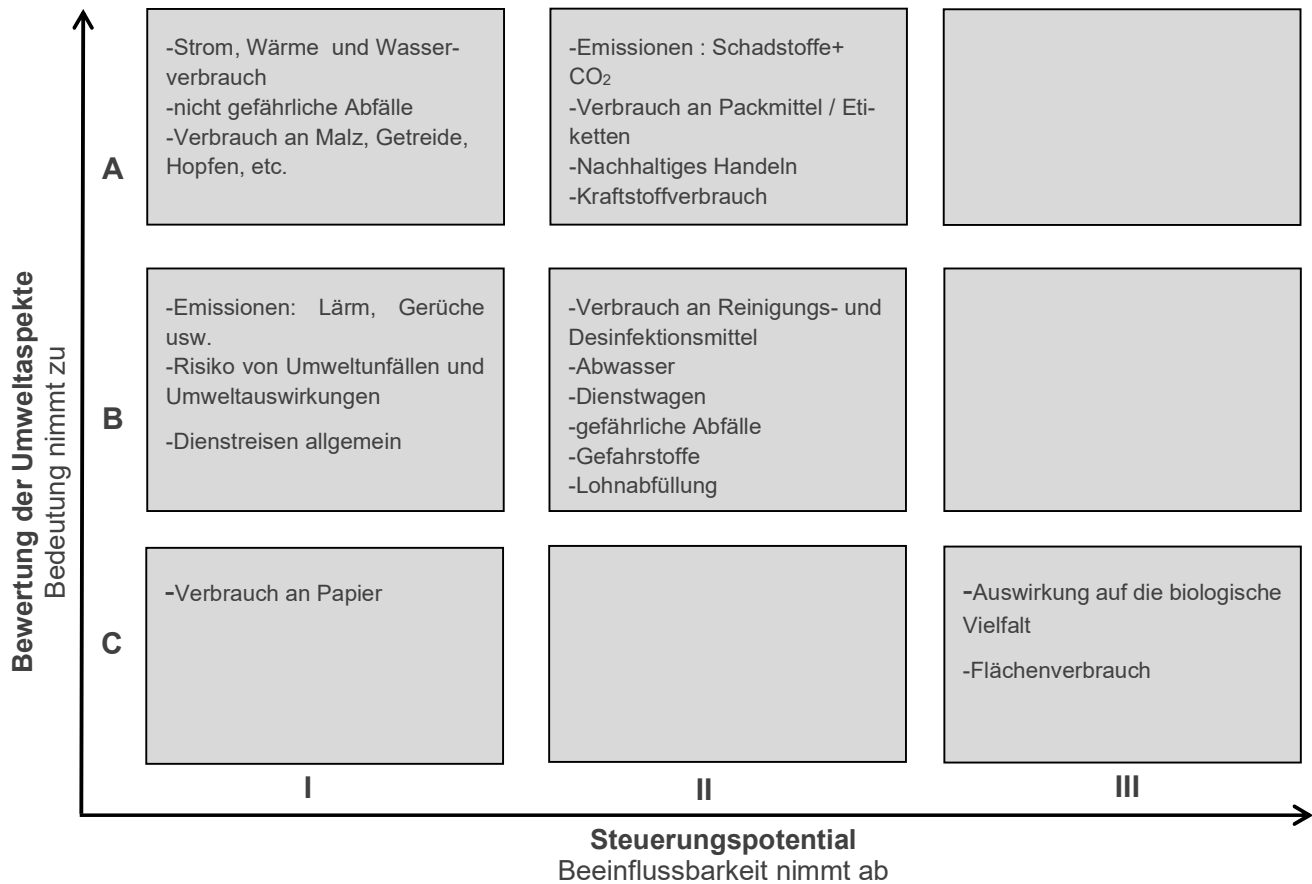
Bewertung der Umweltaspekte
Bedeutung nimmt zu

|   | I | II | III |
|---|---|---|---|
| A | -Strom, Wärme und Wasserverbrauch<br>-nicht gefährliche Abfälle<br>-Verbrauch an Malz, Getreide, Hopfen, etc. | -Emissionen : Schadstoffe+ $CO_2$<br>-Verbrauch an Packmittel / Etiketten<br>-Nachhaltiges Handeln<br>-Kraftstoffverbrauch | |
| B | -Emissionen: Lärm, Gerüche usw.<br>-Risiko von Umweltunfällen und Umweltauswirkungen<br>-Dienstreisen allgemein | -Verbrauch an Reinigungs- und Desinfektionsmittel<br>-Abwasser<br>-Dienstwagen<br>-gefährliche Abfälle<br>-Gefahrstoffe<br>-Lohnabfüllung | |
| C | -Verbrauch an Papier | | -Auswirkung auf die biologische Vielfalt<br>-Flächenverbrauch |

Steuerungspotential
Beeinflussbarkeit nimmt ab